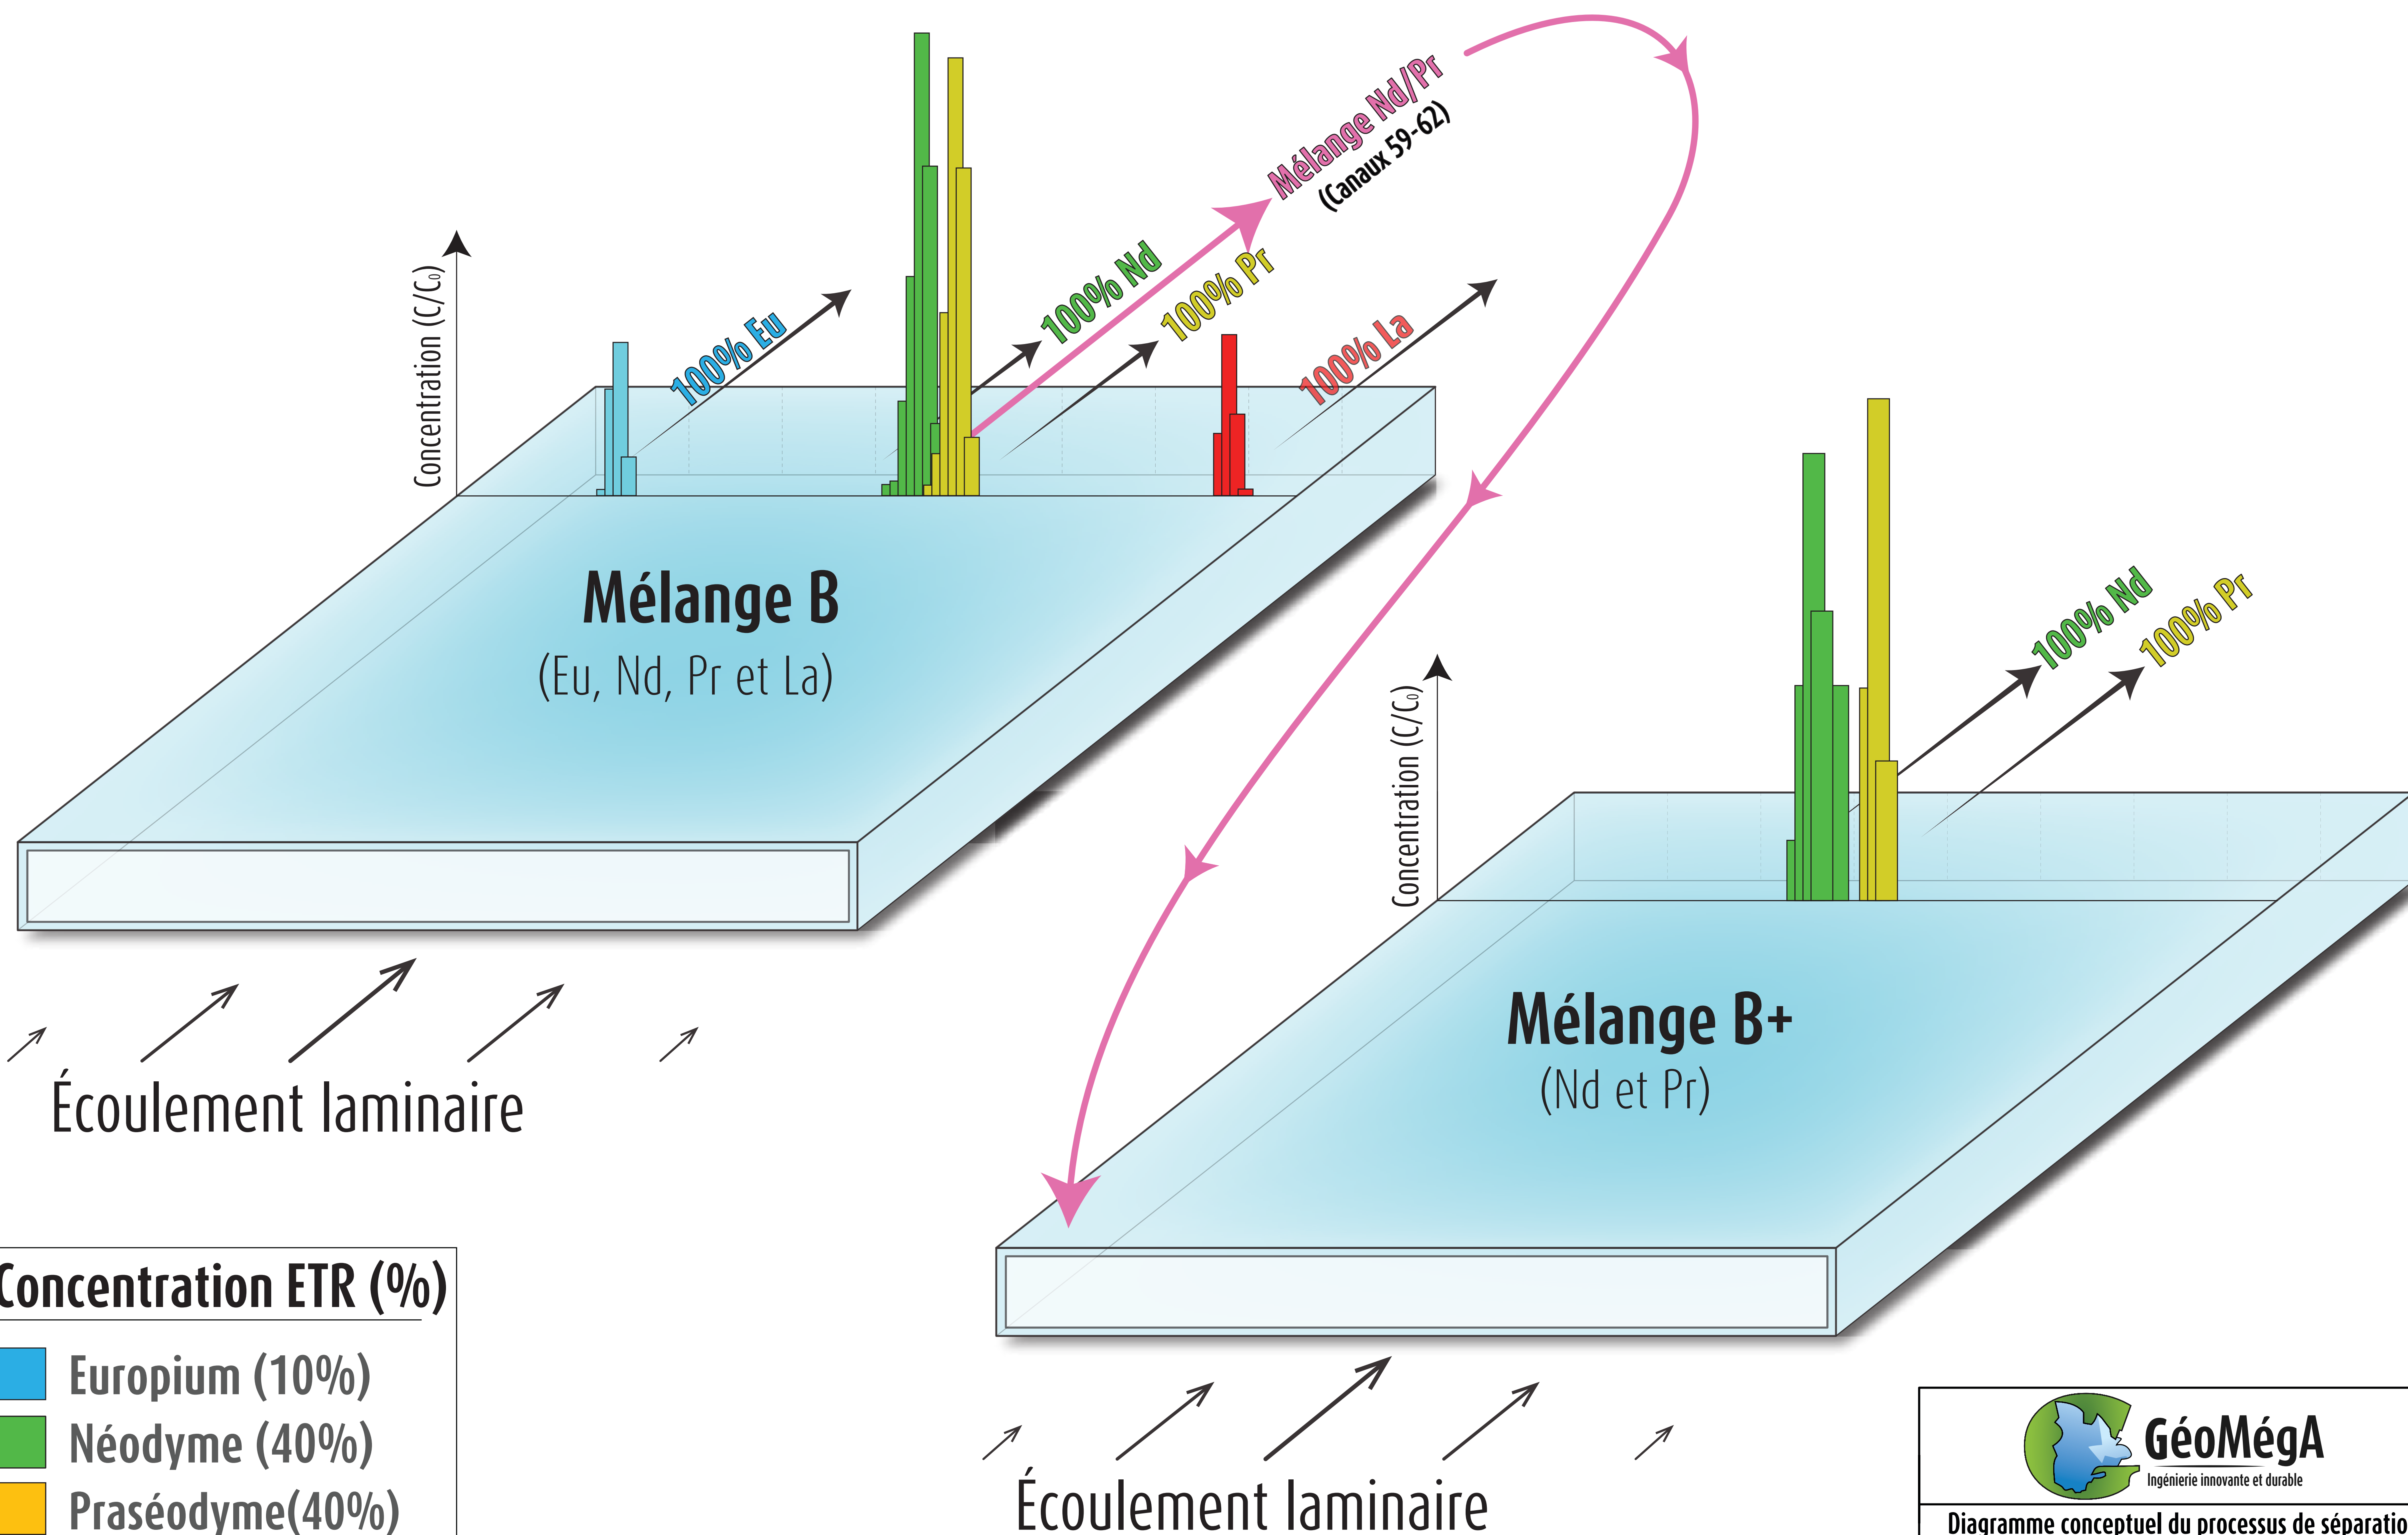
Mélange Nd/Pr
(Canaux 59-62)

Concentration (C/C₀)

100% Eu
100% Nd
100% Pr
100% La

Mélange B
(Eu, Nd, Pr et La)

Écoulement laminaire

Concentration (C/C₀)

100% Nd
100% Pr

Mélange B+
(Nd et Pr)

Écoulement laminaire

Concentration ETR (%)
Europium (10%)
Néodyme (40%)
Praséodyme(40%)

GéoMégA
Ingénierie innovante et durable

Diagramme conceptuel du processus de séparatio